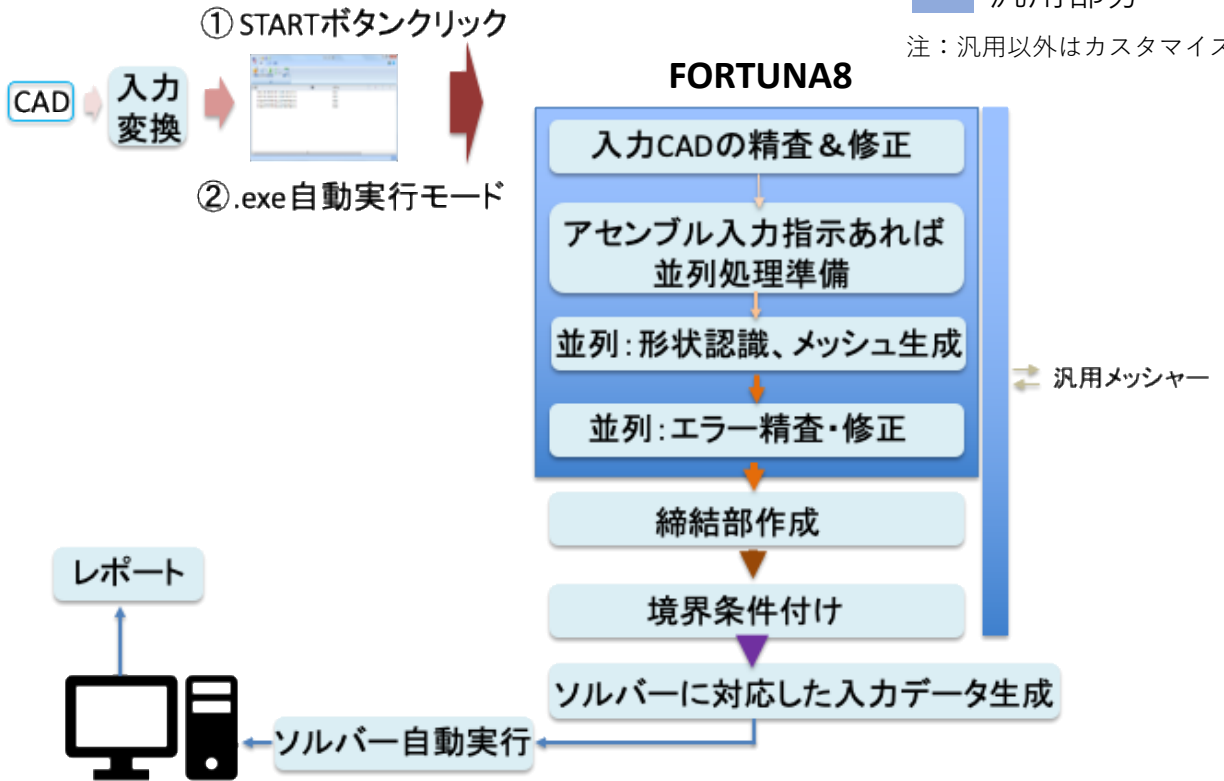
① STARTボタンクリック

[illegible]

注：汎用以外はカスタマイ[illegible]

CAD

入力変換

②.exe自動実行モード

FORTUNA8

入力CADの精査＆修正

アセンブル入力指示あれば並列処理準備

並列：形状認識、メッシュ生成

並列：エラー精査・修正

汎用メッシャー

締結部作成

境界条件付け

ソルバーに対応した入力データ生成

レポート

ソルバー自動実行